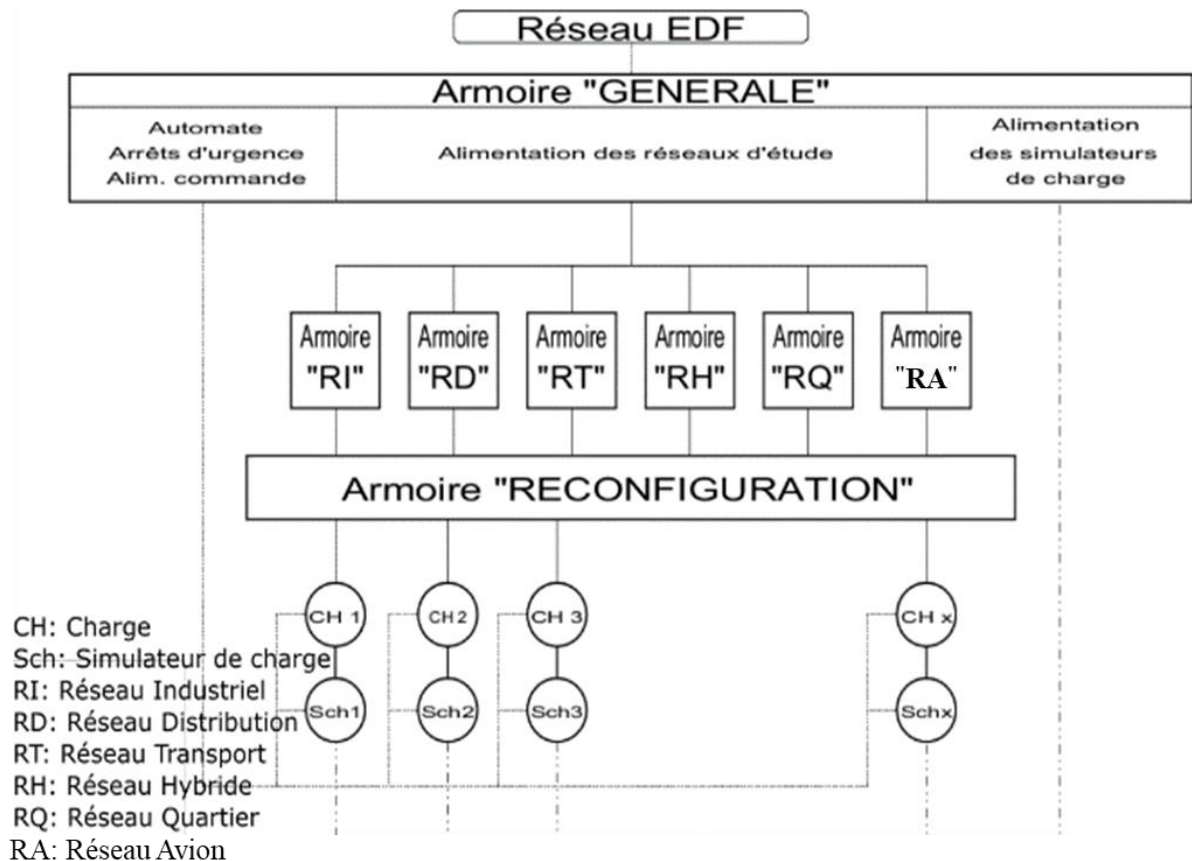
Réseau EDF

Armoire "GENERALE"

Automate
Arrêts d'urgence
Alim. commande

Alimentation des réseaux d'étude

Alimentation
des simulateurs
de charge

Armoire "RI"

Armoire "RD"

Armoire "RT"

Armoire "RH"

Armoire "RQ"

Armoire "RA"

Armoire "RECONFIGURATION"

CH 1

CH 2

CH 3

CH x

Sch1

Sch2

Sch3

Schx

CH: Charge
Sch: Simulateur de charge
RI: Réseau Industriel
RD: Réseau Distribution
RT: Réseau Transport
RH: Réseau Hybride
RQ: Réseau Quartier
RA: Réseau Avion